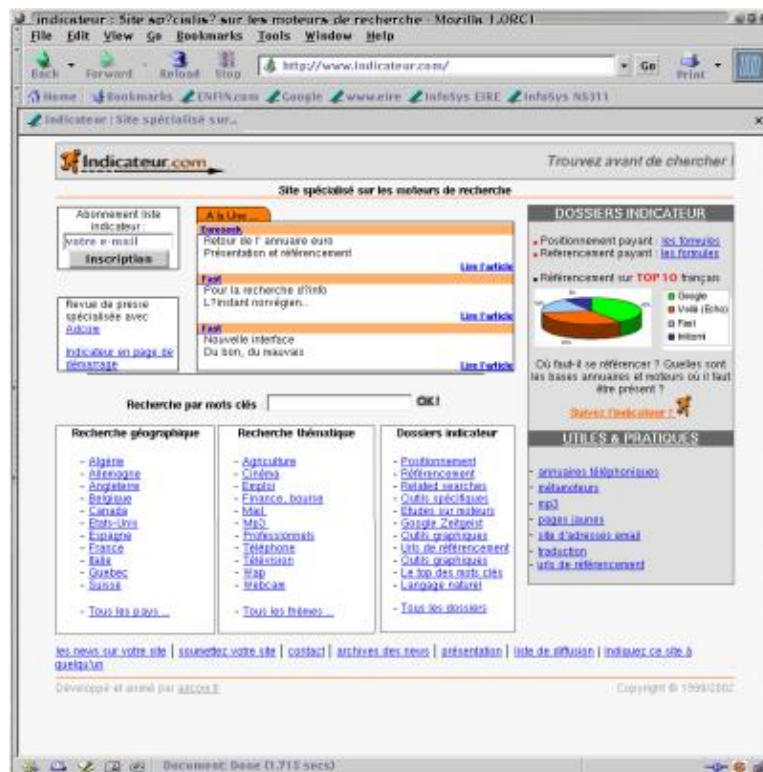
indicateur : Site sp?cialis? sur les moteurs de recherche - Mozilla {.ORC}

File Edit View Go Bookmarks Tools Window Help

Back Forward Reload Stop http://www.indicateur.com/ Go Print

Home Bookmarks ENFIN.com Google www.eire InfoSys EIRE InfoSys NS311

indicateur : Site spécialisé sur...

Indicateur.com

Trouvez avant de chercher !

Site spécialisé sur les moteurs de recherche

Abonnement liste indicateur :
votre e-mail
Inscription

A la Une...

Euroseek
Retour de l' annuaire euro
Présentation et référencement
Lire l'article

Fast
Pour la recherche d'info
L'instant norvégien...
Lire l'article

Fast
Nouvelle interface
Du bon, du mauvais
Lire l'article

Revue de presse spécialisée avec Adcom

Indicateur en page de démarrage

DOSSIERS INDICATEUR

Positionnement payant : les formules
Référencement payant : les formules

Référencement sur TOP 10 français

Google
Voilà (Echo)
Fast
Inktomi

Où faut-il se référencer ? Quelles sont les bases annuaires et moteurs où il faut être présent ?

Suivez l'indicateur !

Recherche par mots clés OK!

UTILES & PRATIQUES

annuaires téléphoniques
métamoteurs
mp3
pages jaunes
site d'adresses email
traduction
urls de référencement

Recherche géographique
- Algérie
- Allemagne
- Angleterre
- Belgique
- Canada
- Etats-Unis
- Espagne
- France
- Italie
- Quebec
- Suisse
- Tous les pays ...

Recherche thématique
- Agriculture
- Cinéma
- Emploi
- Finance, bourse
- Mail
- Mp3
- Professionnels
- Téléphone
- Télévision
- Wap
- Webcam
- Tous les thèmes ...

Dossiers indicateur
- Positionnement
- Référencement
- Related searches
- Outils spécifiques
- Etudes sur moteurs
- Google Zeitgeist
- Outils graphiques
- Urls de référencement
- Outils graphiques
- Le top des mots clés
- Langage naturel
- Tous les dossiers

les news sur votre site | soumettez votre site | contact | archives des news | présentation | liste de diffusion | indiquez ce site à quelqu'un

Développé et animé par adcom.fr

Copyright © 1999/2002

Document: Done (1.713 secs)